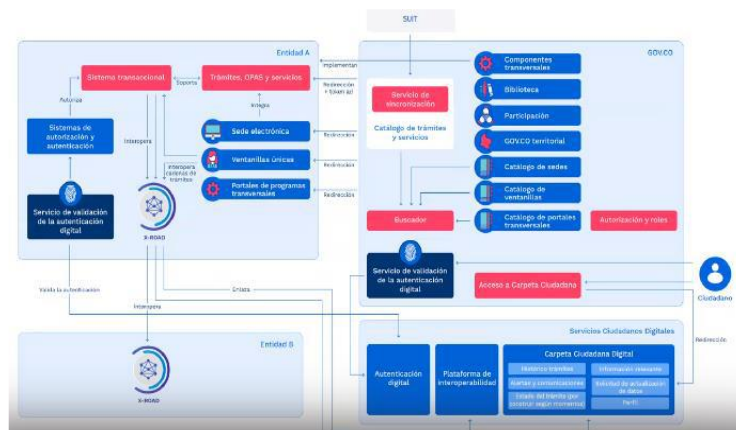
SUIT

Entidad A

Sistema transaccional

Soporta

Trámites, OPAS y servicios

Implementan

Redirección + token(s)

Retorna

Sistemas de autorización y autenticación

Integra

Sede electrónica

Interopera

Ventanillas únicas

Interopera cadenas de trámites

Portales de programas transversales

Servicio de validación de la autenticación digital

X-ROAD

Redirección

Redirección

Redirección

GOV.CO

Servicio de sincronización

Catálogo de trámites y servicios

Componentes transversales

Biblioteca

Participación

GOV.CO territorial

Catálogo de sedes

Catálogo de ventanillas

Catálogo de portales transversales

Buscador

Autorización y roles

Servicio de validación de la autenticación digital

Acceso a Carpeta Ciudadana

Ciudadano

Valida la autenticación

Enlaza

Interopera

Entidad B

X-ROAD

Servicios Ciudadanos Digitales

Redirección

Autenticación digital

Plataforma de interoperabilidad

Carpeta Ciudadana Digital

Histórico trámites

Información relevante

Alertas y comunicaciones

Solicitud de actualización de datos

Estado del trámite que consultar según momento

Perfil